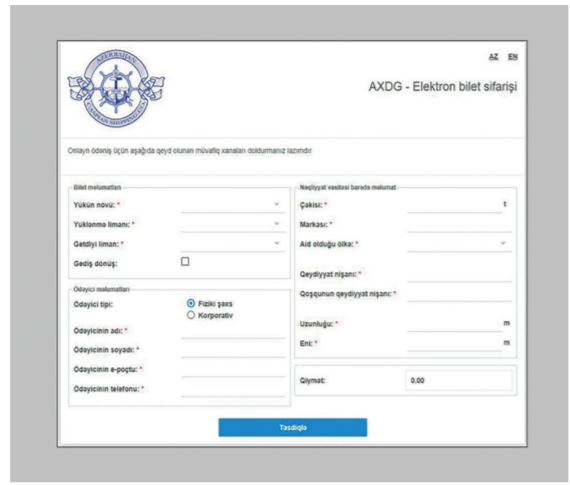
AZERBAIJAN CASPIAN SHIPPING CO

AZ EN

AXDG - Elektron bilet sifarişi

Onlayn ödəniş üçün aşağıda qeyd olunan müvafiq xanaları doldurmanız lazımdır

Bilet məlumatları

Yükün növü: *

Yüklənmə limanı: *

Getdiyi liman: *

Gediş dönüş:

Ödəyici məlumatları

Ödəyici tipi:

Fiziki şəxs

Korporativ

Ödəyicinin adı: *

Ödəyicinin soyadı: *

Ödəyicinin e-poçtu: *

Ödəyicinin telefonu: *

Nəqliyyat vasitəsi barədə məlumat

Çəkisi: *

t

Markası: *

Aid olduğu ölkə: *

Qeydiyyat nişanı: *

Qoşqunun qeydiyyat nişanı: *

Uzunluğu: *

m

Eni: *

m

Qiymət:

0.00

Təsdiqlə